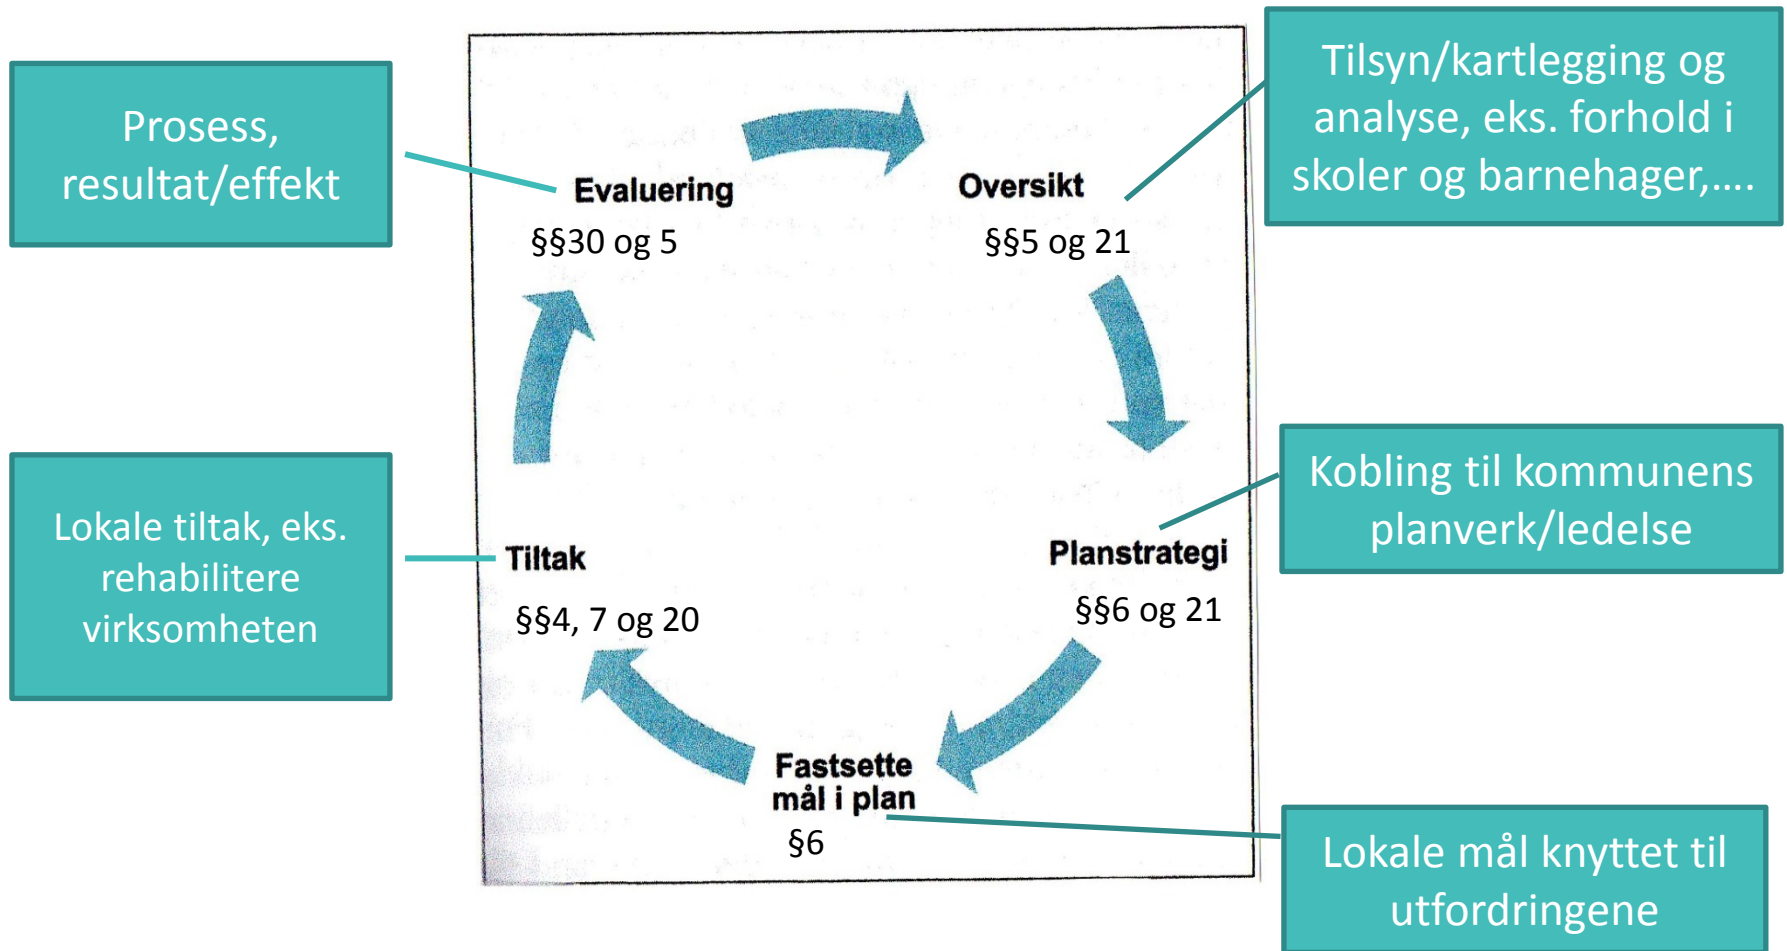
Prosess, resultat/effekt

Evaluering

§§30 og 5

Oversikt

§§5 og 21

Tilsyn/kartlegging og analyse, eks. forhold i skoler og barnehager,….

Kobling til kommunens planverk/ledelse

Planstrategi

§§6 og 21

Lokale tiltak, eks. rehabilitere virksomheten

Tiltak

§§4, 7 og 20

Fastsette mål i plan

§6

Lokale mål knyttet til utfordringene